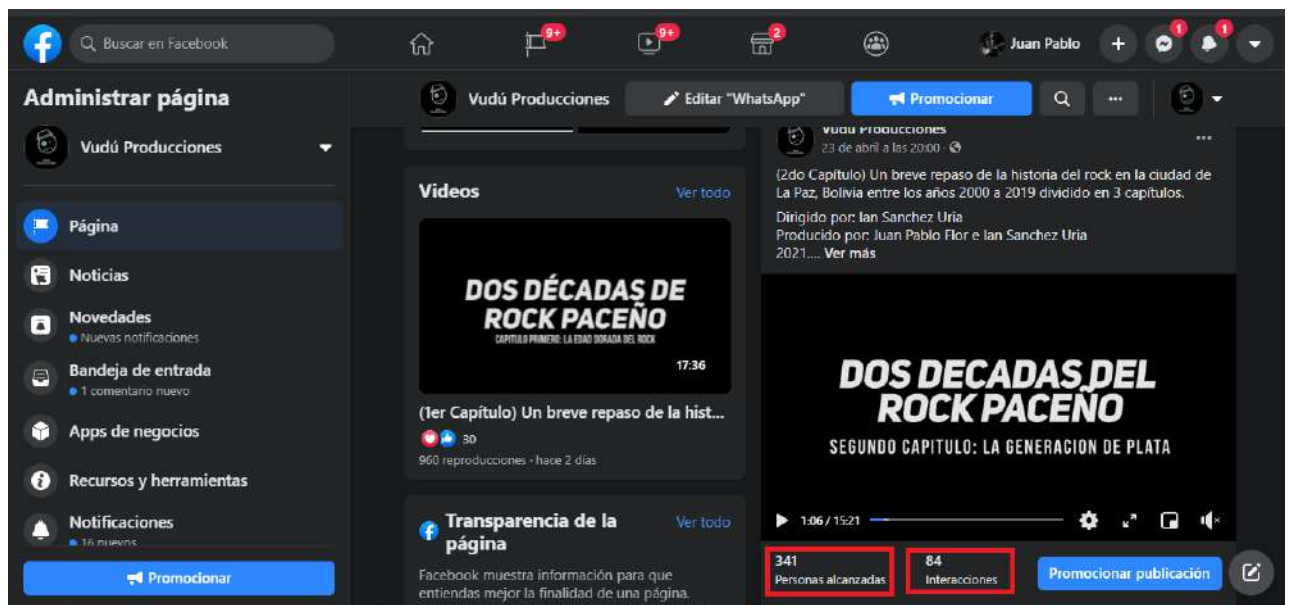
Buscar en Facebook

9+

9+

2

Juan Pablo

1

1

Administrar página

Vudú Producciones

Página

Noticias

Novedades
Nuevas notificaciones

Bandeja de entrada
1 comentario nuevo

Apps de negocios

Recursos y herramientas

Notificaciones
16 nuevos

Promocionar

Vudú Producciones

Editar "WhatsApp"

Promocionar

Videos

Ver todo

DOS DÉCADAS DE ROCK PACEÑO
CAPITULO PRIMERO: LA EDAD DORADA DEL ROCK

17:36

(1er Capítulo) Un breve repaso de la hist...

30

960 reproducciones · hace 2 días

Transparencia de la página

Ver todo

Facebook muestra información para que entiendas mejor la finalidad de una página.

Vudú Producciones
23 de abril a las 20:00 ·

(2do Capítulo) Un breve repaso de la historia del rock en la ciudad de La Paz, Bolivia entre los años 2000 a 2019 dividido en 3 capítulos.

Dirigido por: Ian Sanchez Uria
Producido por: Juan Pablo Flor e Ian Sanchez Uria
2021.... Ver más

DOS DECADAS DEL ROCK PACEÑO
SEGUNDO CAPITULO: LA GENERACION DE PLATA

1:06 / 15:21

341
Personas alcanzadas

84
Interacciones

Promocionar publicación